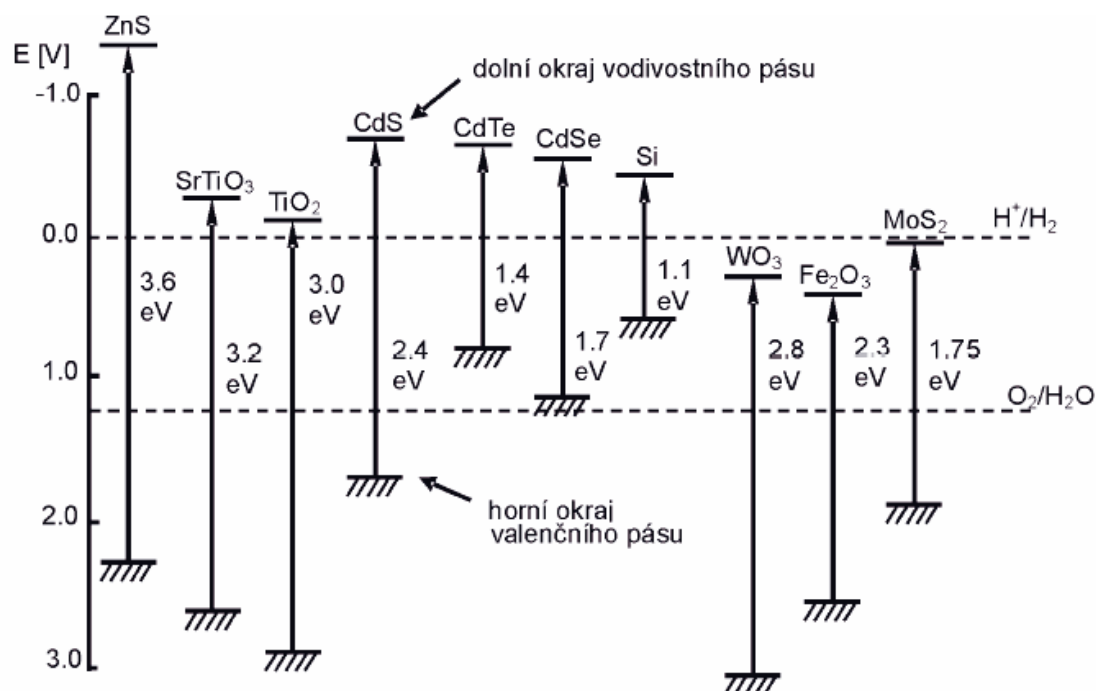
E [V]

ZnS

dolní okraj vodivostního pásu

-1.0

CdS

CdTe

CdSe

Si

$SrTiO_3$

$TiO_2$

$MoS_2$

$H^+/H_2$

0.0

3.6 eV

3.0 eV

1.4 eV

1.1 eV

$WO_3$

$Fe_2O_3$

3.2 eV

2.4 eV

1.7 eV

2.8 eV

2.3 eV

1.75 eV

1.0

$O_2/H_2O$

horní okraj valenčního pásu

2.0

3.0